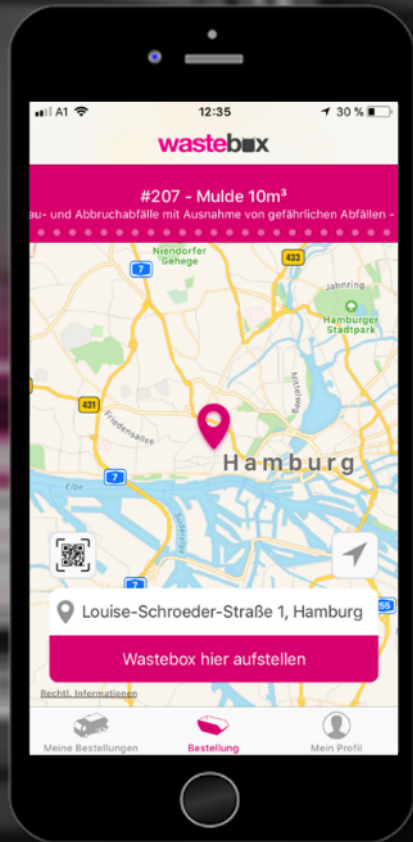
A1 12:35 30 %

wastebox

#207 - Mulde 10m³

au- und Abbruchabfälle mit Ausnahme von gefährlichen Abfällen -

Niendorfer Gehege

7

433

Jahnring

Hamburger Stadtpark

431

Friedensallee

Hamburg

7

Elbe

Louise-Schroeder-Straße 1, Hamburg

Wastebox hier aufstellen

Rechtl. Informationen

Meine Bestellungen

Bestellung

Mein Profil